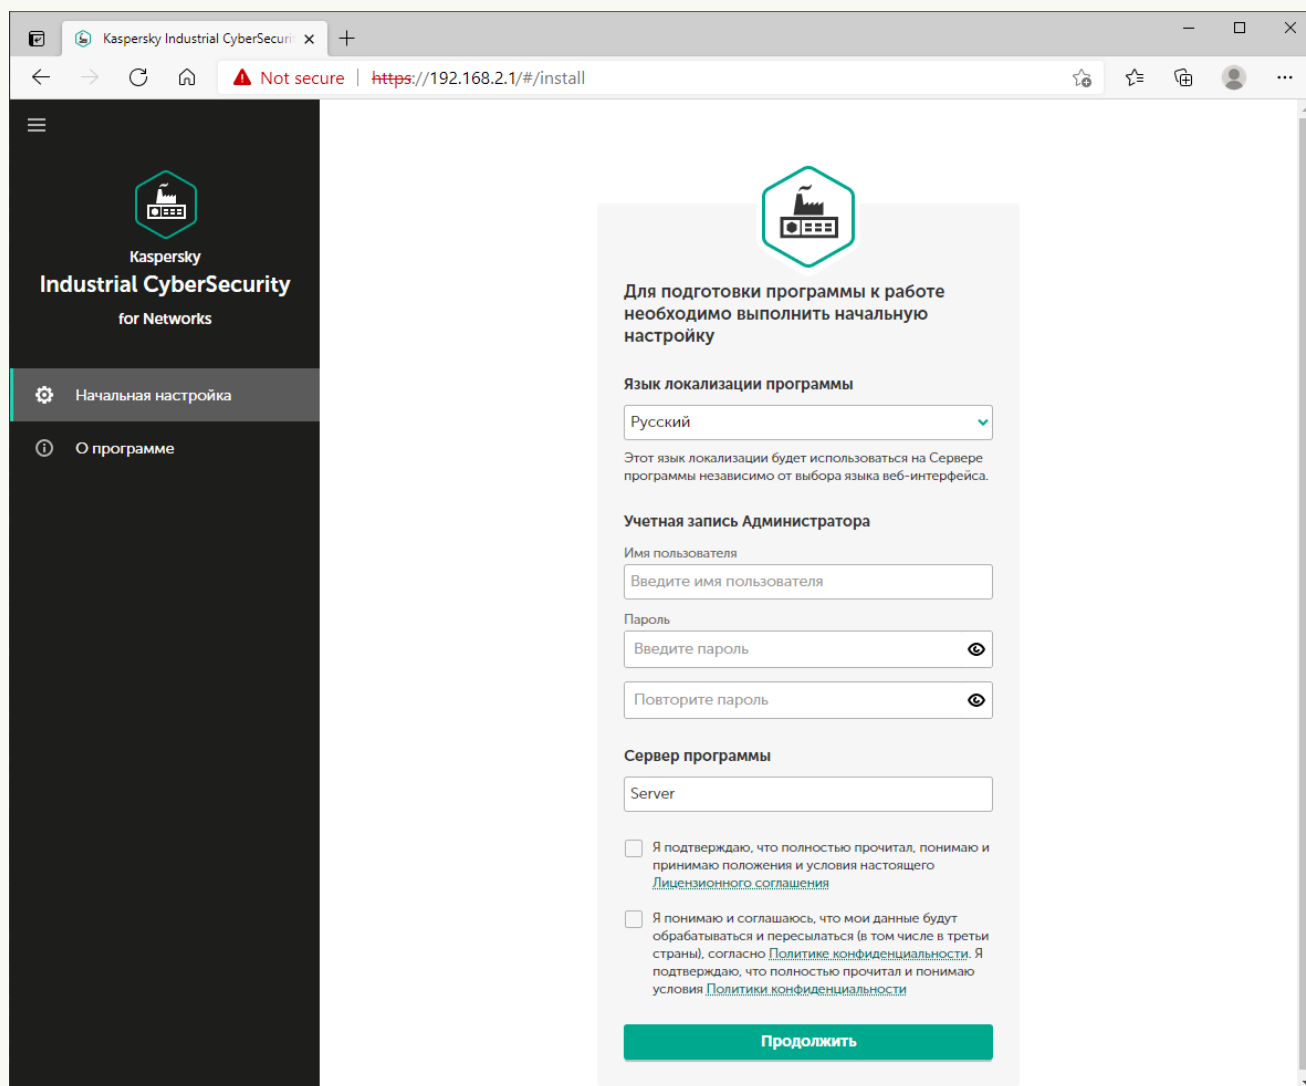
Kaspersky Industrial CyberSecuri ×
+
Not secure | https://192.168.2.1/#/install

Kaspersky
Industrial CyberSecurity
for Networks

Начальная настройка
О программе

Для подготовки программы к работе необходимо выполнить начальную настройку

Язык локализации программы
Русский
Этот язык локализации будет использоваться на Сервере программы независимо от выбора языка веб-интерфейса.

Учетная запись Администратора
Имя пользователя
Введите имя пользователя
Пароль
Введите пароль
Повторите пароль

Сервер программы
Server

Я подтверждаю, что полностью прочитал, понимаю и принимаю положения и условия настоящего Лицензионного соглашения

Я понимаю и соглашаюсь, что мои данные будут обрабатываться и пересылаться (в том числе в третьи страны), согласно Политике конфиденциальности. Я подтверждаю, что полностью прочитал и понимаю условия Политики конфиденциальности

Продолжить